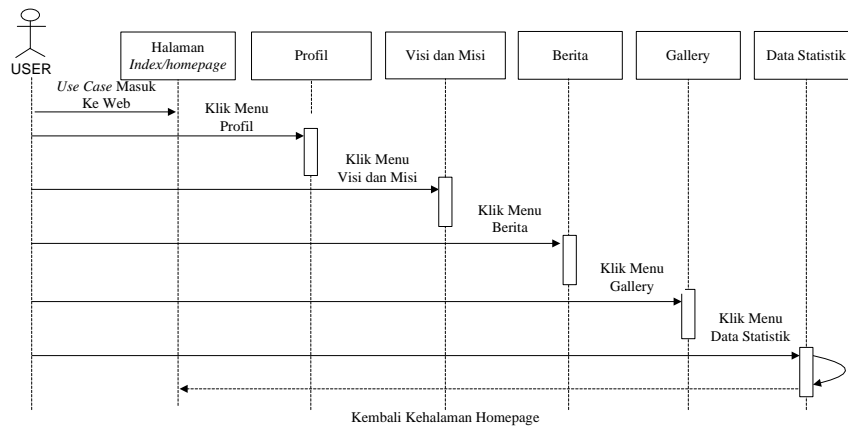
USER

Halaman *Index/homepage*

Profil

Visi dan Misi

Berita

Gallery

Data Statistik

*Use Case* Masuk Ke Web

Klik Menu Profil

Klik Menu Visi dan Misi

Klik Menu Berita

Klik Menu Gallery

Klik Menu Data Statistik

Kembali Kehalaman Homepage